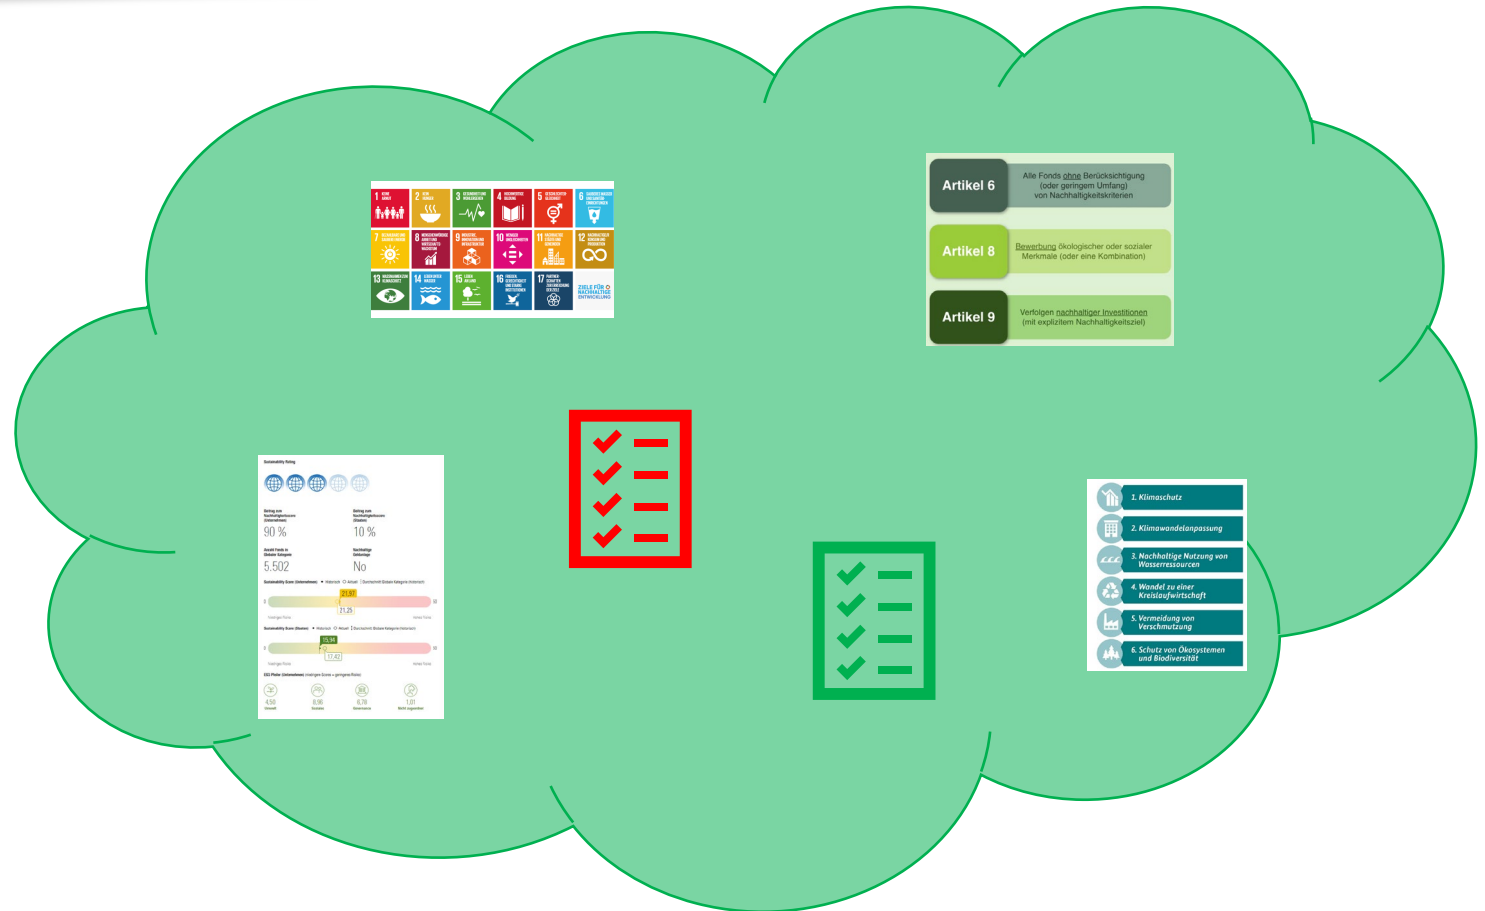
1 2 3 4 5 6
7 8 9 10 11 12
13 14 15 16 17
ZIELE FÜR NACHHALTIGE ENTWICKLUNG

Artikel 6
Alle Fonds ohne Berücksichtigung (oder geringem Umfang) von Nachhaltigkeitskriterien

Artikel 8
Bewerbung ökologischer oder sozialer Merkmale (oder eine Kombination)

Artikel 9
Verfolgen nachhaltiger Investitionen (mit explizitem Nachhaltigkeitsziel)

Sustainability Rating

90 %
10 %
5.502
No
21,07
21,25
15,94
17,42
4,50
8,98
6,78
1,01

1. Klimaschutz
2. Klimawandelanpassung
3. Nachhaltige Nutzung von Wasserressourcen
4. Wandel zu einer Kreislaufwirtschaft
5. Vermeidung von Verschmutzung
6. Schutz von Ökosystemen und Biodiversität